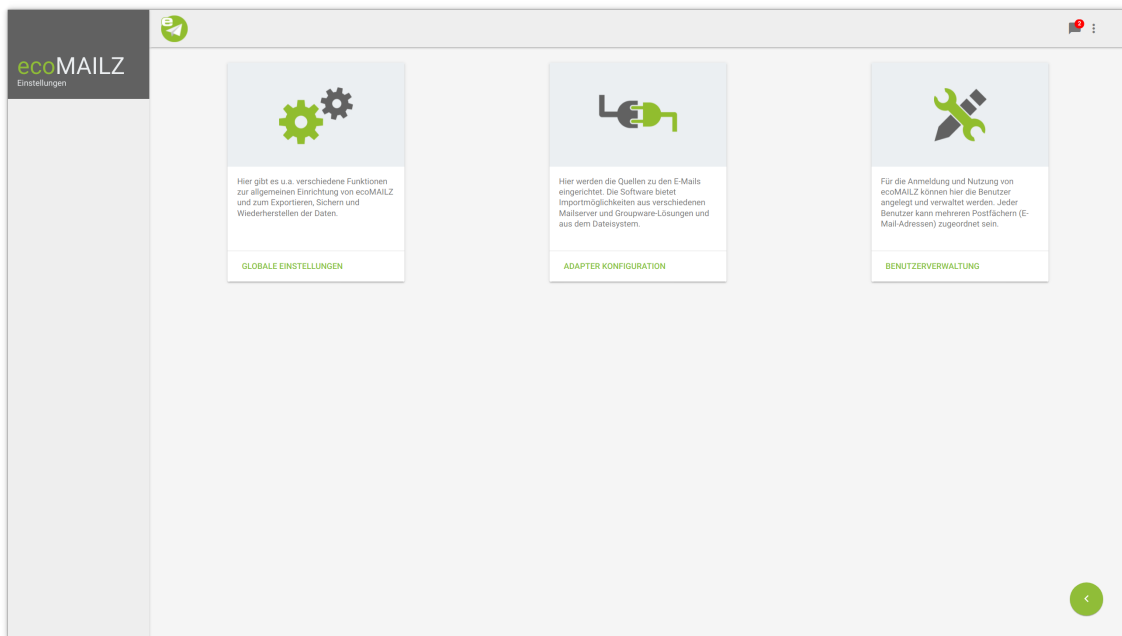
ecoMAILZ
Einstellungen

2

Hier gibt es u.a. verschiedene Funktionen zur allgemeinen Einrichtung von ecoMAILZ und zum Exportieren, Sichern und Wiederherstellen der Daten.

GLOBALE EINSTELLUNGEN

Hier werden die Quellen zu den E-Mails eingerichtet. Die Software bietet Importmöglichkeiten aus verschiedenen Mailserver und Groupware-Lösungen und aus dem Dateisystem.

ADAPTER KONFIGURATION

Für die Anmeldung und Nutzung von ecoMAILZ können hier die Benutzer angelegt und verwaltet werden. Jeder Benutzer kann mehreren Postfächern (E-Mail-Adressen) zugeordnet sein.

BENUTZERVERWALTUNG